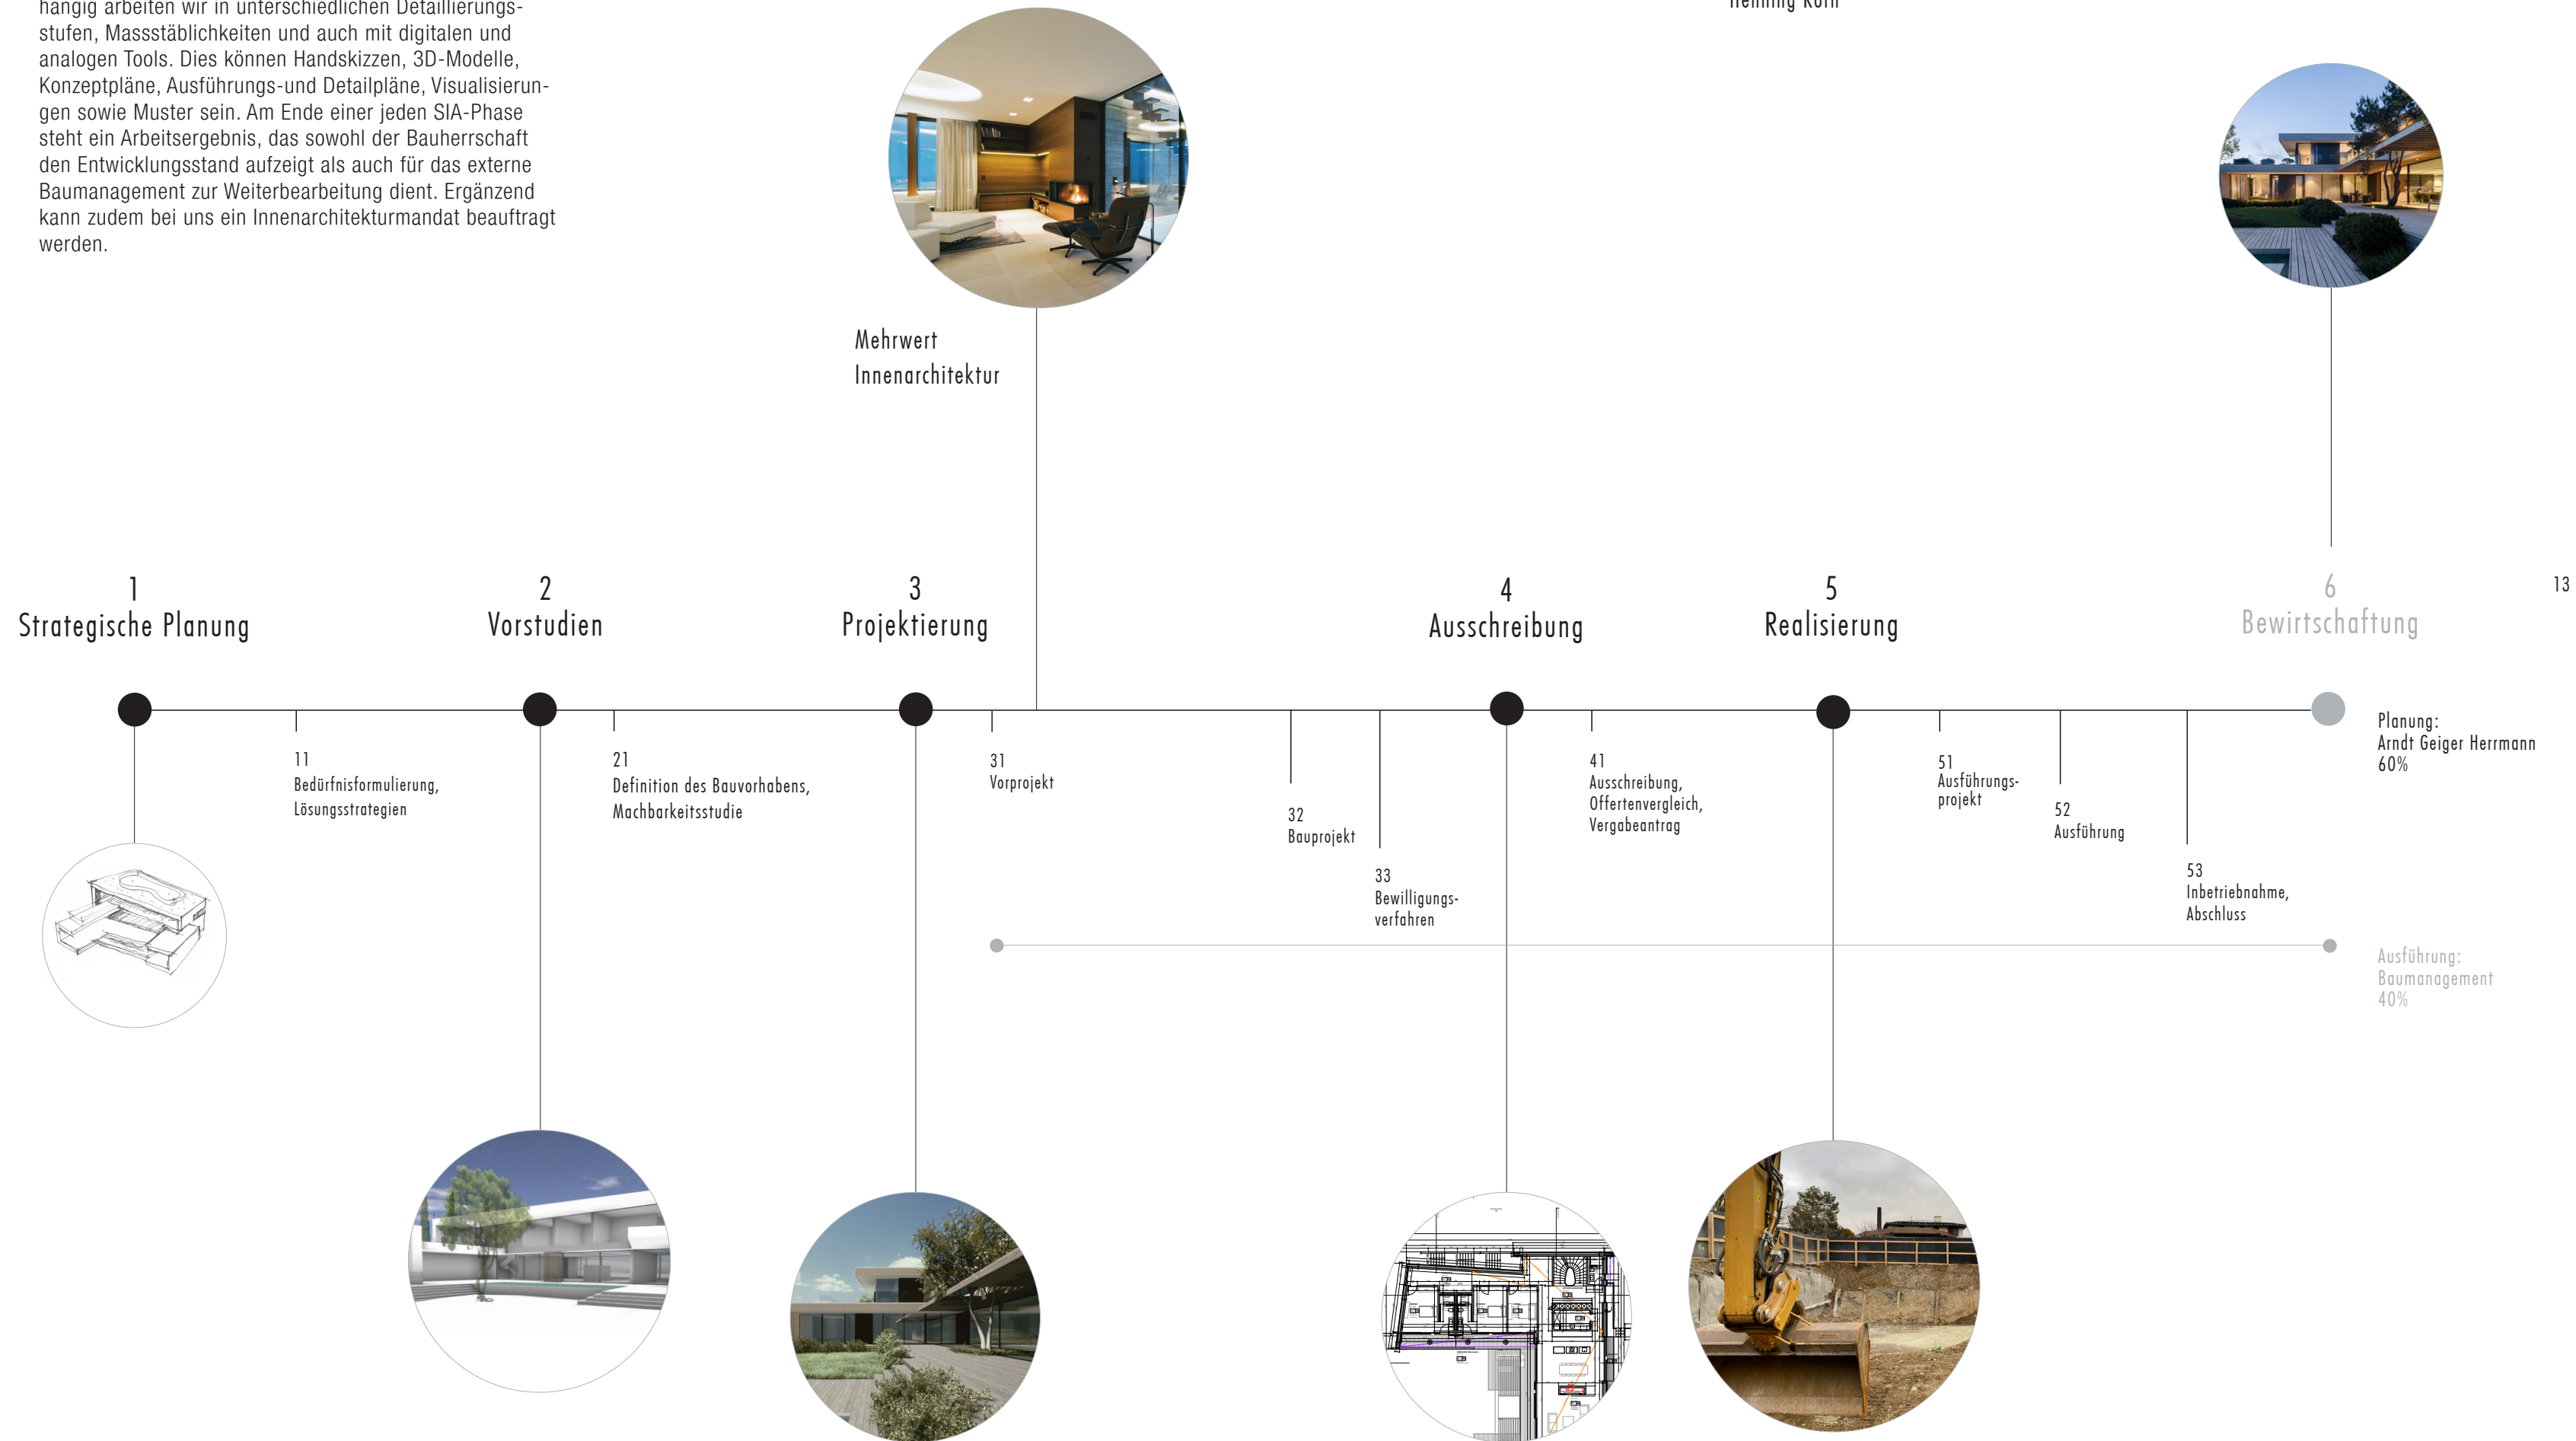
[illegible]hängig arbeiten wir in unterschiedlichen Detaillierungsstufen, Massstäblichkeiten und auch mit digitalen und analogen Tools. Dies können Handskizzen, 3D-Modelle, Konzeptpläne, Ausführungs-und Detailpläne, Visualisierungen sowie Muster sein. Am Ende einer jeden SIA-Phase steht ein Arbeitsergebnis, das sowohl der Bauherrschaft den Entwicklungsstand aufzeigt als auch für das externe Baumanagement zur Weiterbearbeitung dient. Ergänzend kann zudem bei uns ein Innenarchitekturmandat beauftragt werden.

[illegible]

Mehrwert
Innenarchitektur

1
Strategische Planung

2
Vorstudien

3
Projektierung

4
Ausschreibung

5
Realisierung

6
Bewirtschaftung

13

11
Bedürfnisformulierung, Lösungsstrategien

21
Definition des Bauvorhabens, Machbarkeitsstudie

31
Vorprojekt

32
Bauprojekt

33
Bewilligungsverfahren

41
Ausschreibung, Offertenvergleich, Vergabeantrag

51
Ausführungsprojekt

52
Ausführung

53
Inbetriebnahme, Abschluss

Planung:
Arndt Geiger Herrmann
60%

Ausführung:
Baumanagement
40%